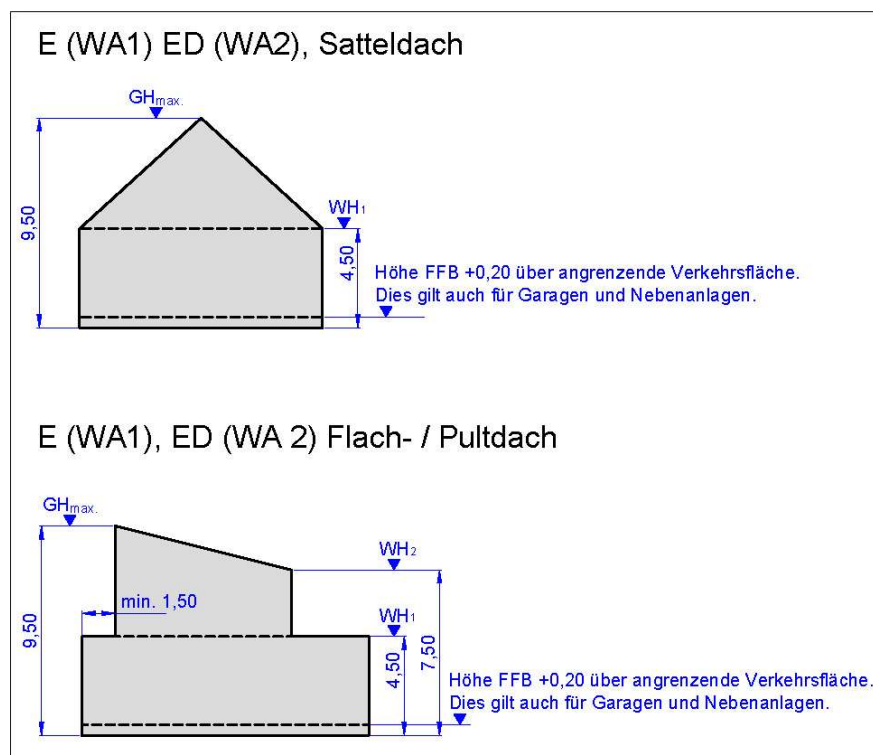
E (WA1) ED (WA2), Satteldach

$GH_{max.}$

9,50

$WH_1$

4,50

Höhe FFB +0,20 über angrenzende Verkehrsfläche.
Dies gilt auch für Garagen und Nebenanlagen.

E (WA1), ED (WA 2) Flach- / Pultdach

$GH_{max.}$

$WH_2$

min. 1,50

9,50

$WH_1$

4,50

7,50

Höhe FFB +0,20 über angrenzende Verkehrsfläche.
Dies gilt auch für Garagen und Nebenanlagen.